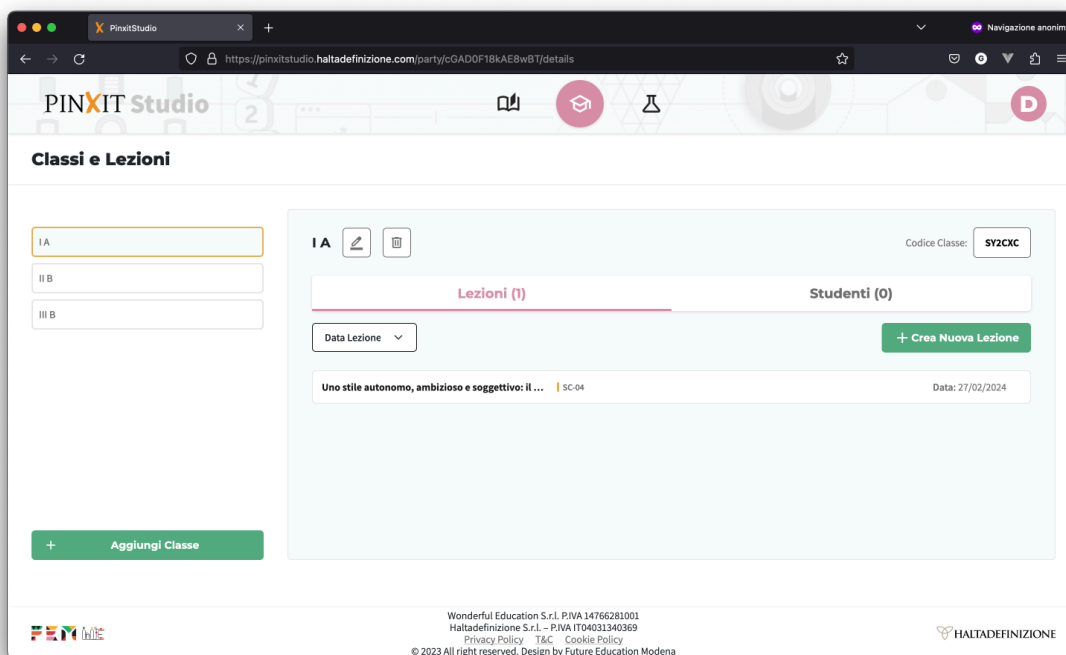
PinxitStudio

Navigazione anonim

https://pinxitstudio.haltadefinizione.com/party/cGAD0F18kAE8wBT/details

PINXIT Studio

D

Classi e Lezioni

I A

II B

III B

+ Aggiungi Classe

I A

Codice Classe: SY2CXC

Lezioni (1)

Studenti (0)

Data Lezione

+ Crea Nuova Lezione

Uno stile autonomo, ambizioso e soggettivo: il ... SC-04

Data: 27/02/2024

FEM WE

Wonderful Education S.r.l. P.IVA 14766281001
Haltadefinizione S.r.l. – P.IVA IT04031340369
Privacy Policy T&C Cookie Policy
© 2023 All right reserved. Design by Future Education Modena

HALTADEFINIZIONE